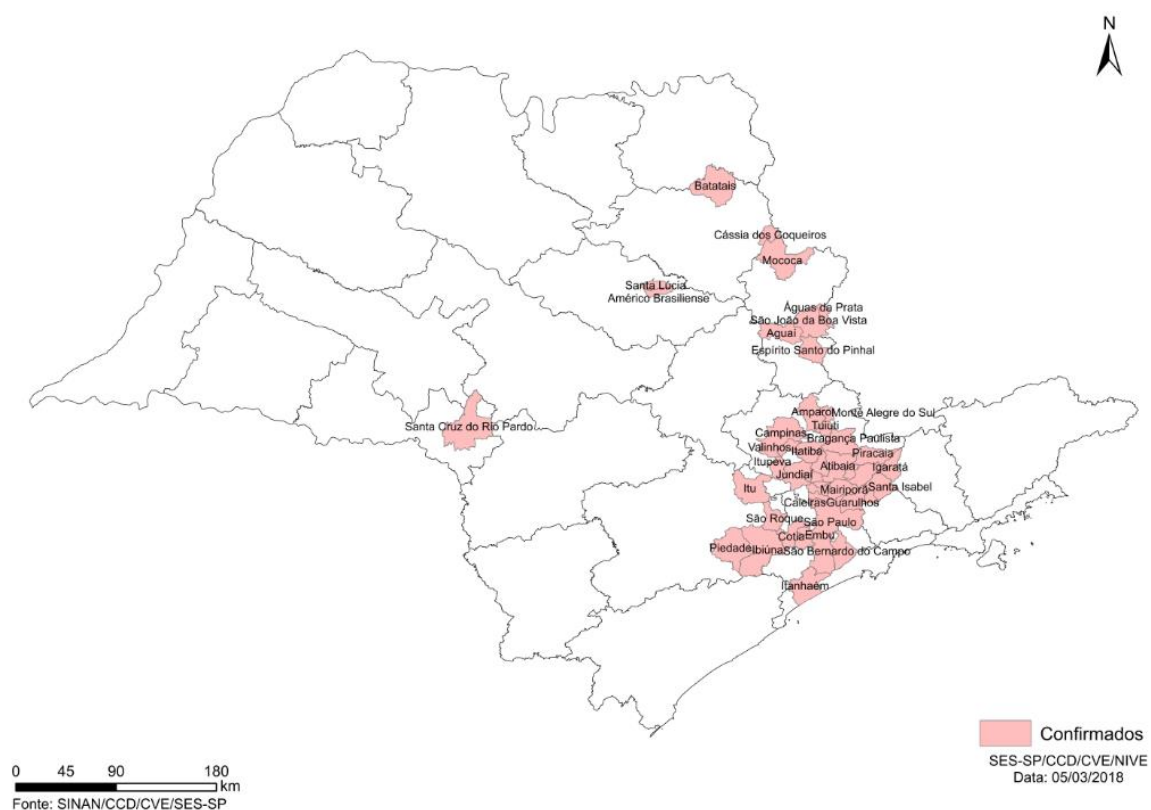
N

Batatais
Cássia dos Coqueiros
Mococa
Santa Lúcia
Américo Brasiliense
Águas da Prata
São João da Boa Vista
Aguaí
Espírito Santo do Pinhal
Santa Cruz do Rio Pardo
Amparo
Monte Alegre do Sul
Tuiuti
Campinas
Bragança Paulista
Valinhos
Itatiba
Piracaia
Itupeva
Atibaia
Igaratá
Jundiaí
Itu
Mairiporã
Santa Isabel
Caieiras
Guarulhos
São Roque
São Paulo
Cotia
Embu
Piedade
Ibiúna
São Bernardo do Campo
Itanhaém

Confirmados
SES-SP/CCD/CVE/NIVE
Data: 05/03/2018

0 45 90 180 km
Fonte: SINAN/CCD/CVE/SES-SP